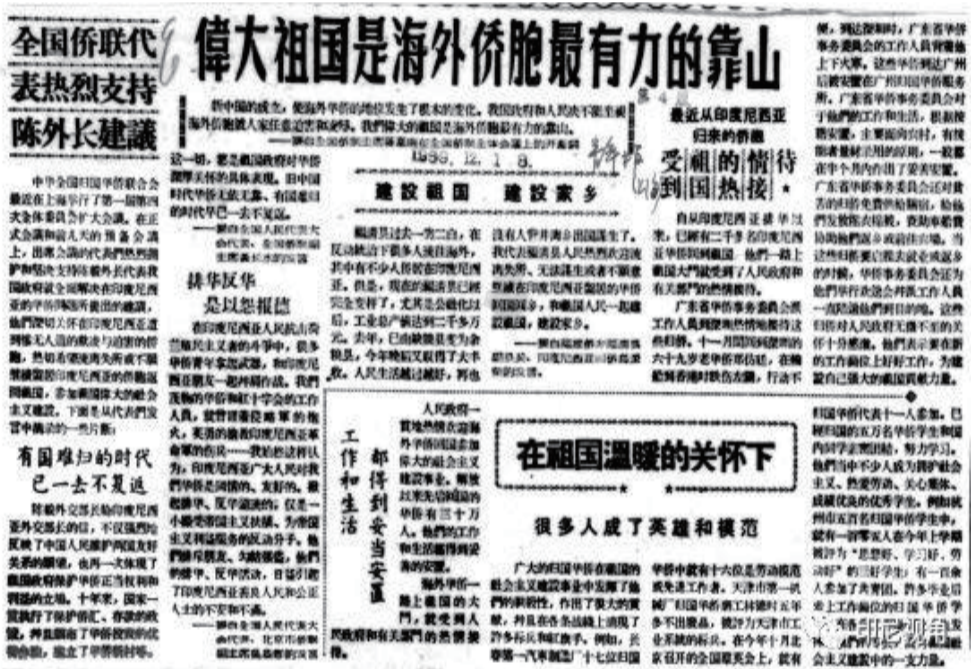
全国侨联代表热烈支持陈外长建议

伟大祖国是海外侨胞最有力的靠山

新中国的成立，使海外华侨的地位发生了根本的变化。我国政府和人民决不能坐视海外侨胞被人家任意迫害和蹂躏。我们伟大的祖国是海外侨胞最有力的靠山。

1959. 12. 18.

最近从印度尼西亚归来的侨胞

受到祖国的热情接待

建设祖国　建设家乡

有国难归的时代已一去不复返

排华反华是以怨报德

在祖国温暖的关怀下

很多人成了英雄和模范

工作和生活都得到妥当安置

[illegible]